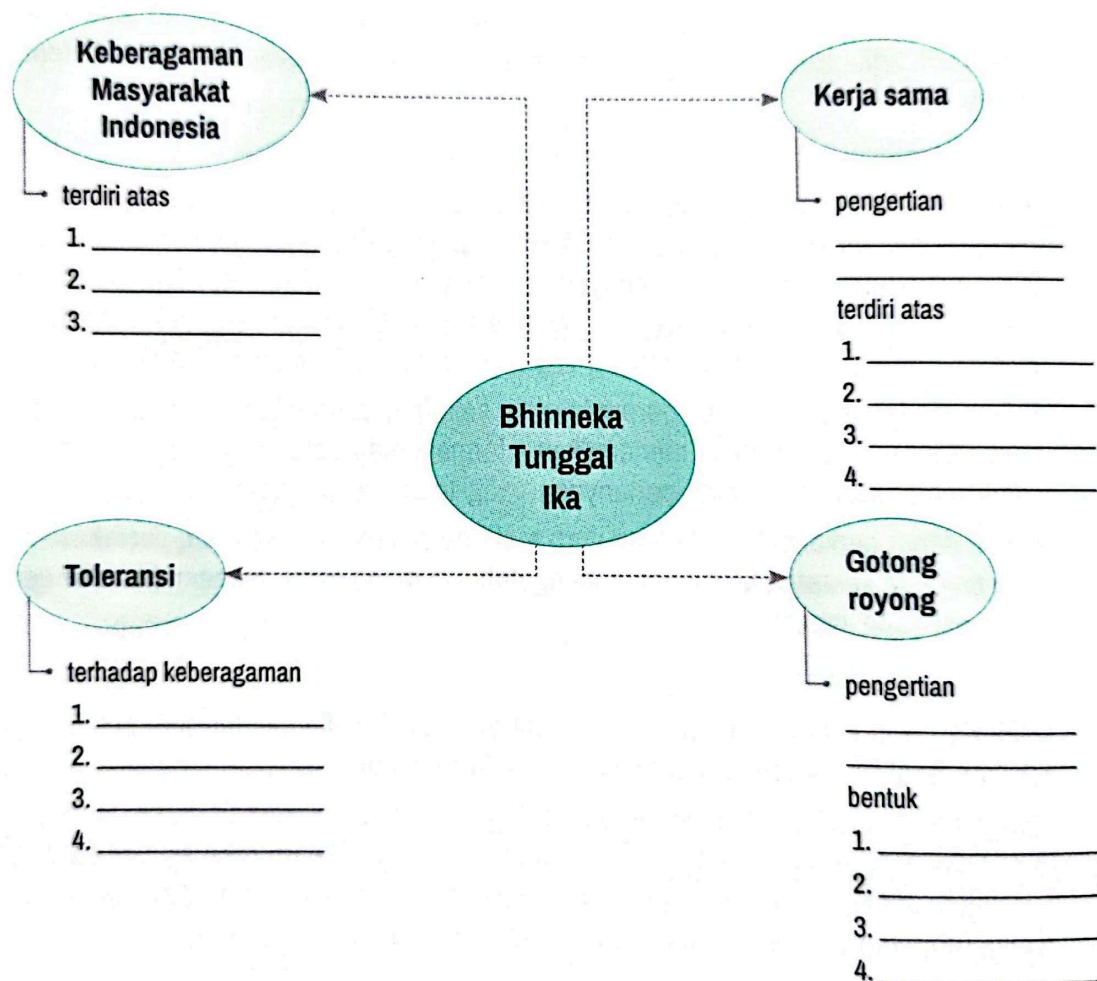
Keberagaman Masyarakat Indonesia

terdiri atas
1. ______________
2. ______________
3. ______________

Kerja sama

pengertian
______________
______________
terdiri atas
1. ______________
2. ______________
3. ______________
4. ______________

Bhinneka Tunggal Ika

Toleransi

terhadap keberagaman
1. ______________
2. ______________
3. ______________
4. ______________

Gotong royong

pengertian
______________
______________
bentuk
1. ______________
2. ______________
3. ______________
4. ______________